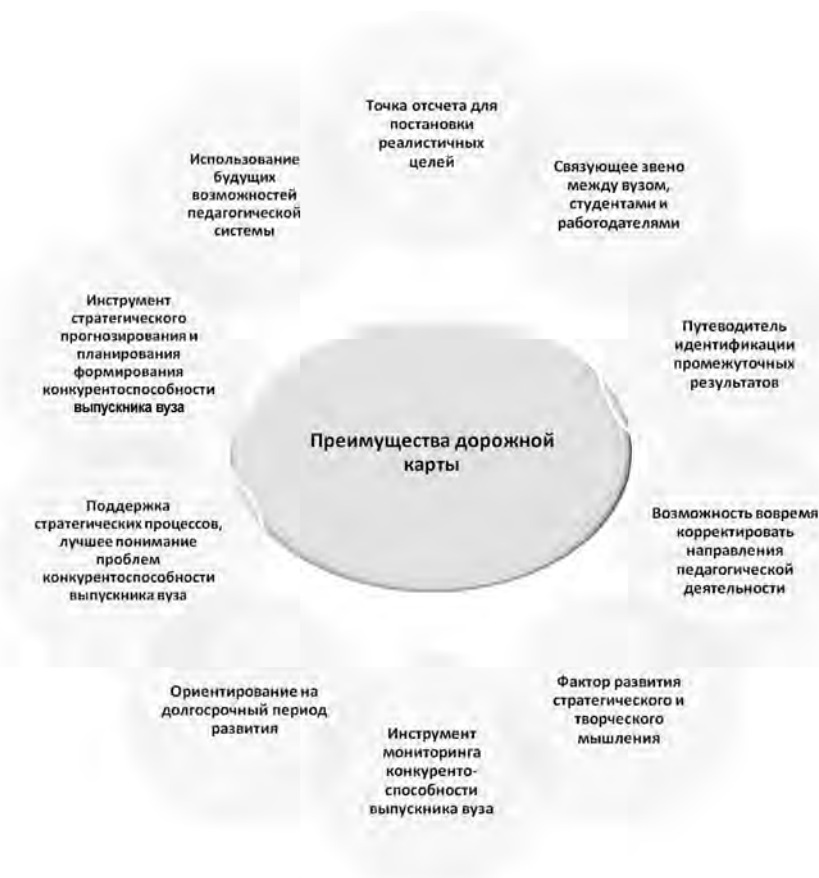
Точка отсчета для постановки реалистичных целей

Связующее звено между вузом, студентами и работодателями

Использование будущих возможностей педагогической системы

Инструмент стратегического прогнозирования и планирования формирования конкурентоспособности выпускника вуза

Путеводитель идентификации промежуточных результатов

Преимущества дорожной карты

Поддержка стратегических процессов, лучшее понимание проблем конкурентоспособности выпускника вуза

Возможность вовремя корректировать направления педагогической деятельности

Ориентирование на долгосрочный период развития

Фактор развития стратегического и творческого мышления

Инструмент мониторинга конкуренто-способности выпускника вуза